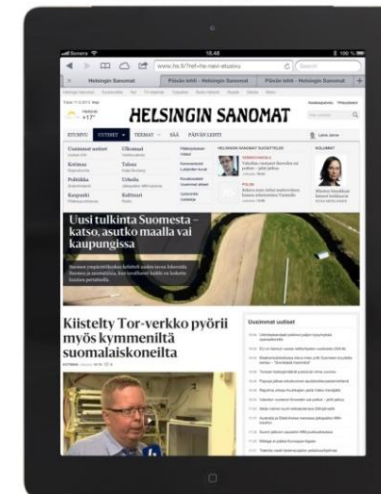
www.hs.fi

Helsingin Sanomat

Päivän lehti - Helsingin Sanomat

Päivän lehti - Helsingin Sanomat

+17°

HELSINGIN SANOMAT

ETUSIVU

UUTISET

TEEMAT

SÄÄ

PÄIVÄN LEHTI

Uusimmat uutiset

Ulkomaat

Kotimaa

Talous

Politiikka

Urheilu

Kaupunki

Kulttuuri

KOLUMNIT

Uusi tulkinta Suomesta – katso, asutko maalla vai kaupungissa

Kiistelty Tor-verkko pyörii myös kymmeniltä suomalaiskoneilta

Uusimmat uutiset